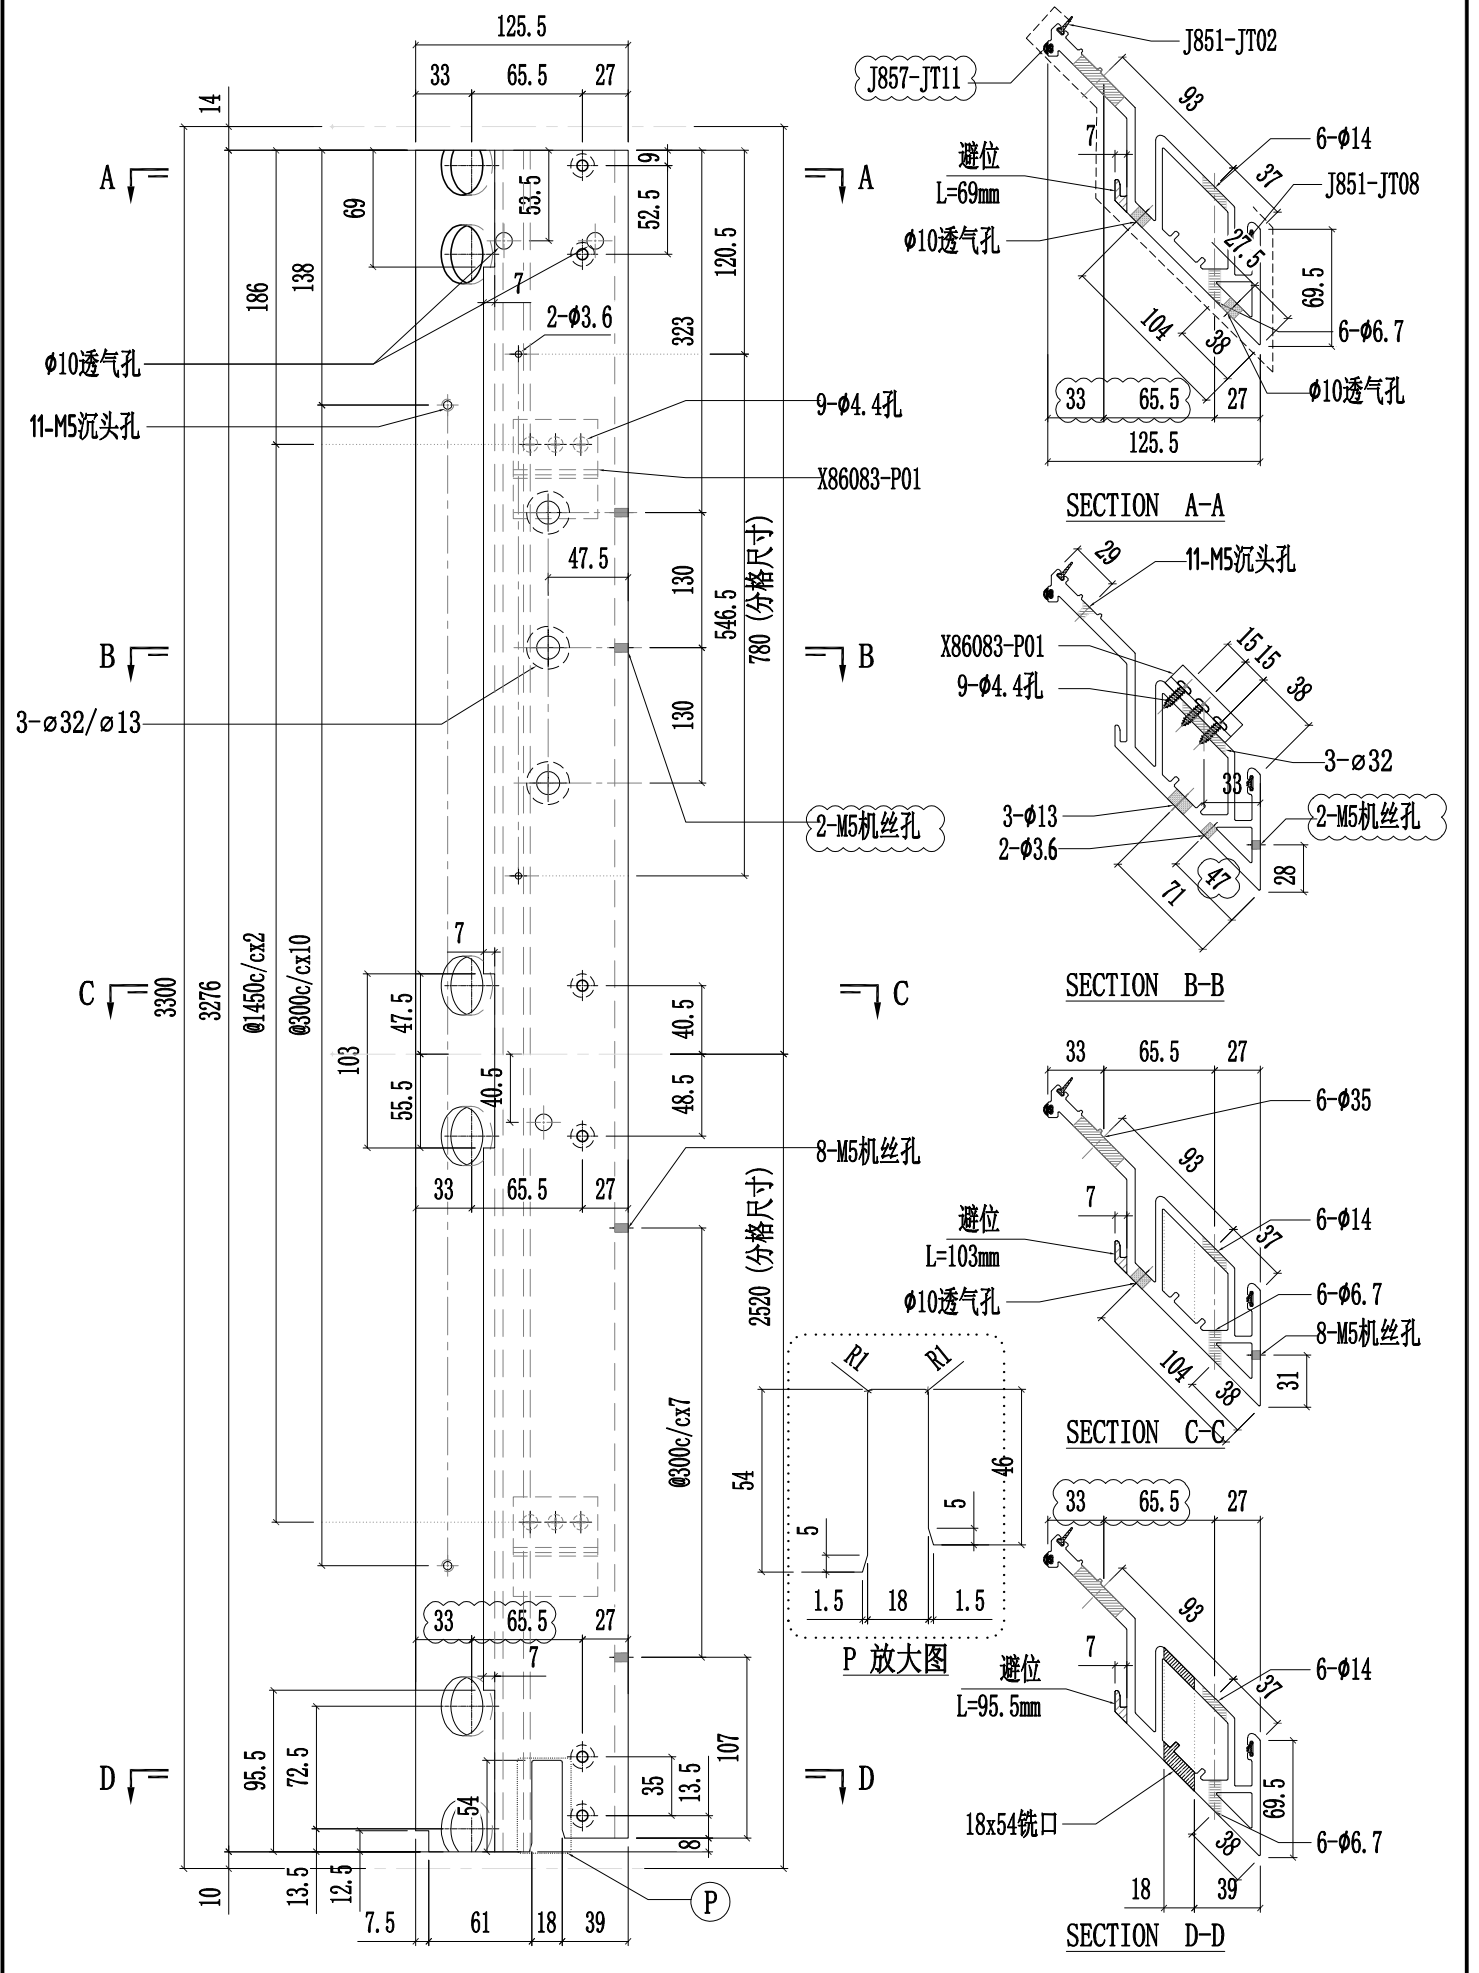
125.5
33 65.5 27
14
A A
69
53.5
9
52.5
120.5
186
138
7
2-Φ3.6
323
Φ10透气孔
11-M5沉头孔
9-Φ4.4孔
X86083-P01
47.5
130
546.5
780 (分格尺寸)
B B
3-ø32/ø13
130
2-M5机丝孔
7
C C
3300
3276
@1450c/cx2
@300c/cx10
103
47.5
55.5
40.5
40.5
48.5
33 65.5 27
8-M5机丝孔
2520 (分格尺寸)
@300c/cx7
R1 R1
54
46
5
5
1.5 18 1.5
P 放大图
33 65.5 27
7
95.5
72.5
54
35
13.5
107
8
D D
10
13.5
12.5
7.5 61 18 39
P
J851-JT02
J857-JT11
93
7
避位
L=69mm
6-Φ14
37
J851-JT08
Φ10透气孔
27.5
69.5
104
38
6-Φ6.7
33 65.5 27
Φ10透气孔
125.5
SECTION A-A
29
11-M5沉头孔
X86083-P01
9-Φ4.4孔
15 15
38
3-ø32
33
3-Φ13
2-Φ3.6
2-M5机丝孔
47
28
71
SECTION B-B
33 65.5 27
6-Φ35
93
7
避位
L=103mm
6-Φ14
37
Φ10透气孔
6-Φ6.7
8-M5机丝孔
104
38
31
SECTION C-C
33 65.5 27
93
7
避位
L=95.5mm
6-Φ14
37
69.5
18x54铣口
38
6-Φ6.7
18 39
SECTION D-D